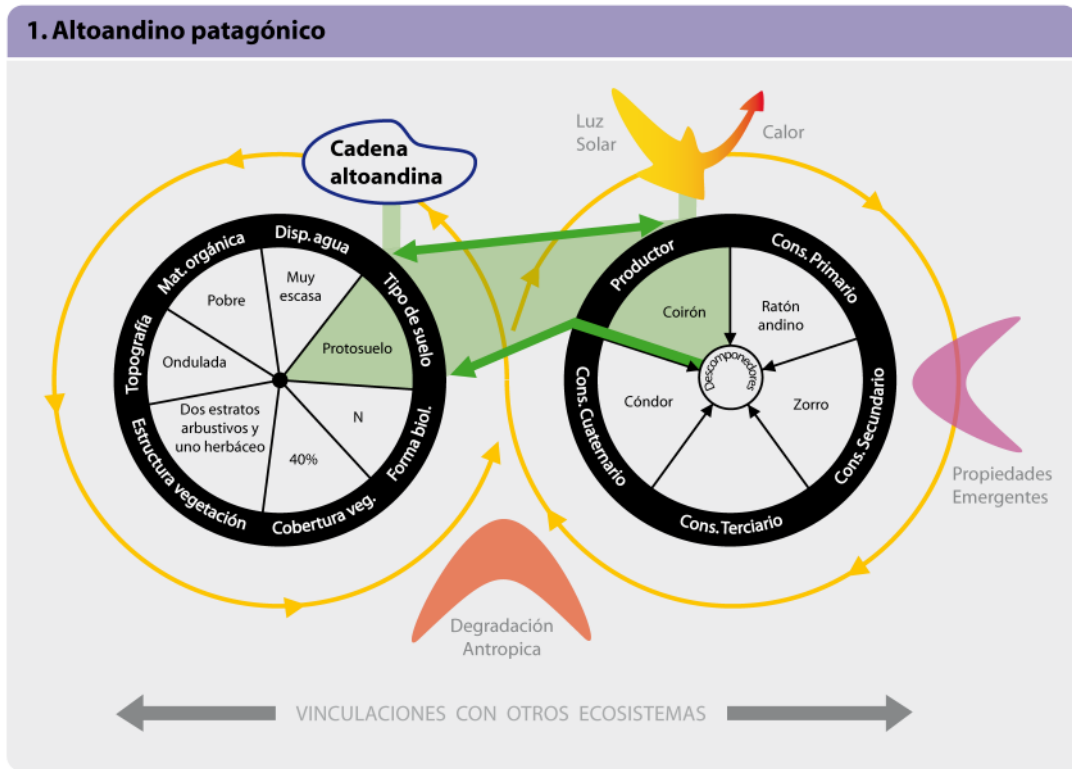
1. Altoandino patagónico

Cadena altoandina

Luz Solar

Calor

Disp. agua
Tipo de suelo
Forma biol.
Cobertura veg.
Estructura vegetación
Topografía
Mat. orgánica

Muy escasa
Protosuelo
N
40%
Dos estratos arbustivos y uno herbáceo
Ondulada
Pobre

Productor
Cons. Primario
Cons. Secundario
Cons. Terciario
Cons. Cuaternario

Coirón
Ratón andino
Zorro
Cóndor
Descomponedores

Propiedades Emergentes

Degradación Antropica

VINCULACIONES CON OTROS ECOSISTEMAS